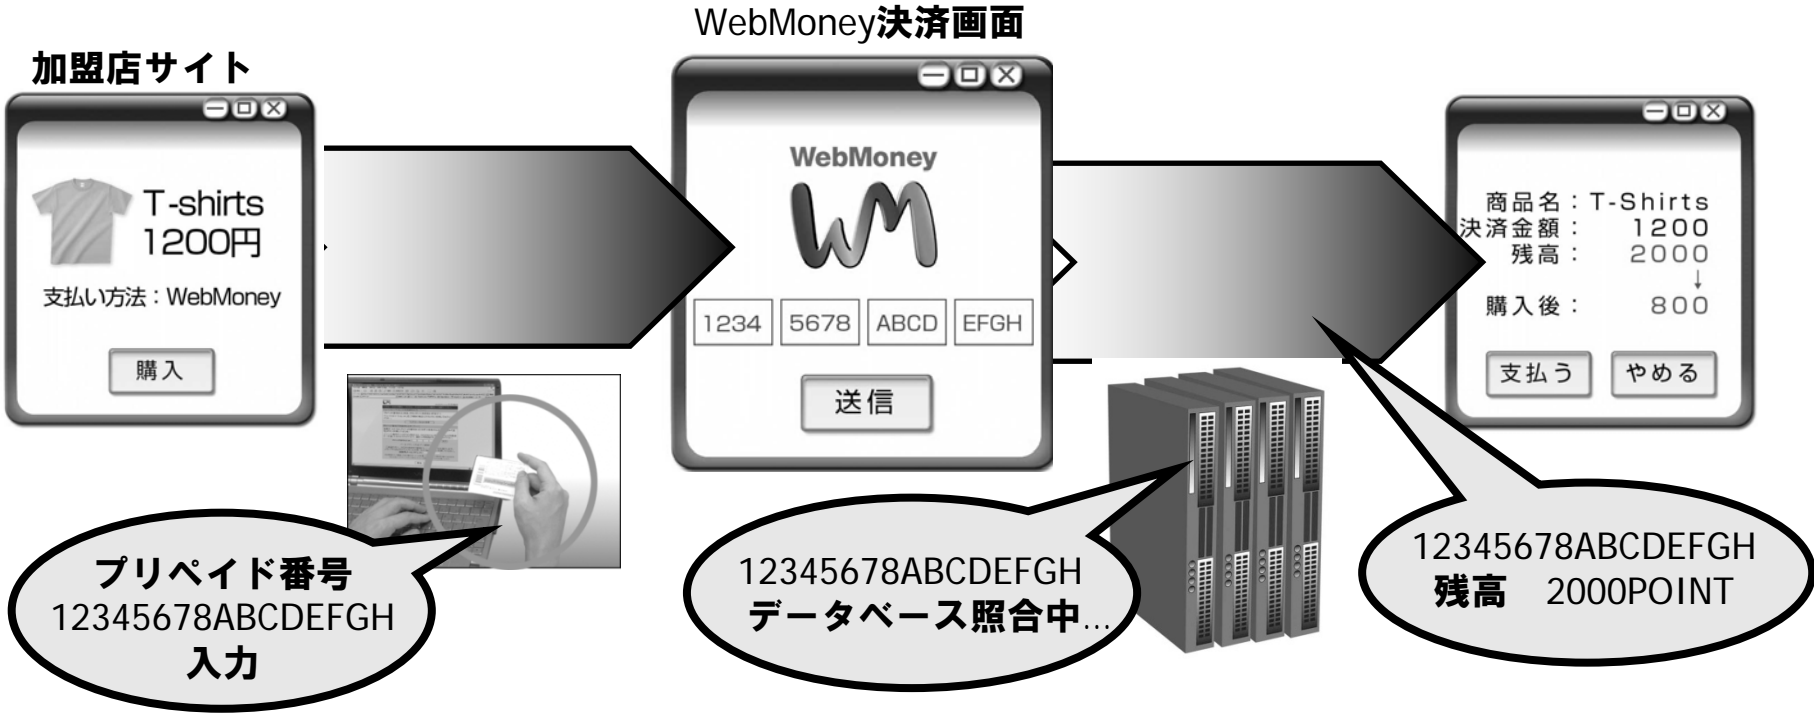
加盟店サイト

T-shirts
1200円

支払い方法：WebMoney

購入

プリペイド番号
12345678ABCDEFGH
入力

WebMoney決済画面

WebMoney

WM

1234 5678 ABCD EFGH

送信

12345678ABCDEFGH
データベース照合中…

商品名：T-Shirts
決済金額： 1200
残高： 2000
↓
購入後： 800

支払う やめる

12345678ABCDEFGH
残高 2000POINT